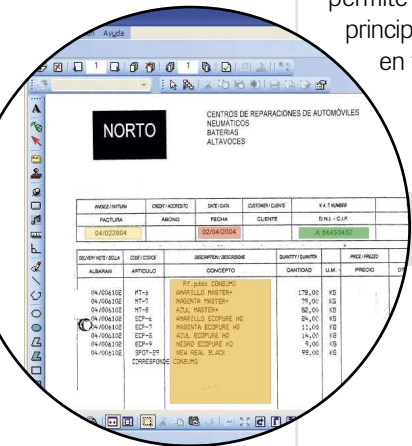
permite
princip
en

Ayuda

NORTO

CENTROS DE REPARACIONES DE AUTOMÓVILES
NEUMATICOS
BATERIAS
ALTAVOCES

| INVOICE / FATTURA | CREDIT / ACCREDITO | DATE / DATA | CUSTOMER / CLIENTE | V.A.T. NUMBER |
|---|---|---|---|---|
| FACTURA | ABONO | FECHA | CLIENTE | D.N.I. - C.I.F. |
| 04/023804 | | 02/04/2004 | | A 86450432 |

| DELIVERY NOTE / BOLLA | CODE / CODICE | DESCRIPTION / DESCRIZIONE | QUANTITY / QUANTITA | | PRICE / PREZZO |
|---|---|---|---|---|---|
| ALBARAN | ARTICULO | CONCEPTO | CANTIDAD | U.M. | PRECIO |
| | | Rf.pddo CONSUMO | | | |
| 04/00610E | MT-6 | AMARILLO MASTER+ | 178,00 | KG | |
| 04/00610E | MT-7 | MAGENTA MASTER+ | 79,00 | KG | |
| 04/00610E | MT-8 | AZUL MASTER+ | 82,00 | KG | |
| 04/00610E | ECP-6 | AMARILLO ECOPURE HQ | 84,00 | KG | |
| 04/00610E | ECP-7 | MAGENTA ECOPURE HQ | 11,00 | KG | |
| 04/00610E | ECP-8 | AZUL ECOPURE HQ | 14,00 | KG | |
| 04/00610E | ECP-9 | NEGRO ECOPURE HQ | 9,00 | KG | |
| 04/00610E | SPOT-09 | NEW REAL BLACK | 95,00 | KG | |
| | | CORRESPONDE CONSUMO | | | |